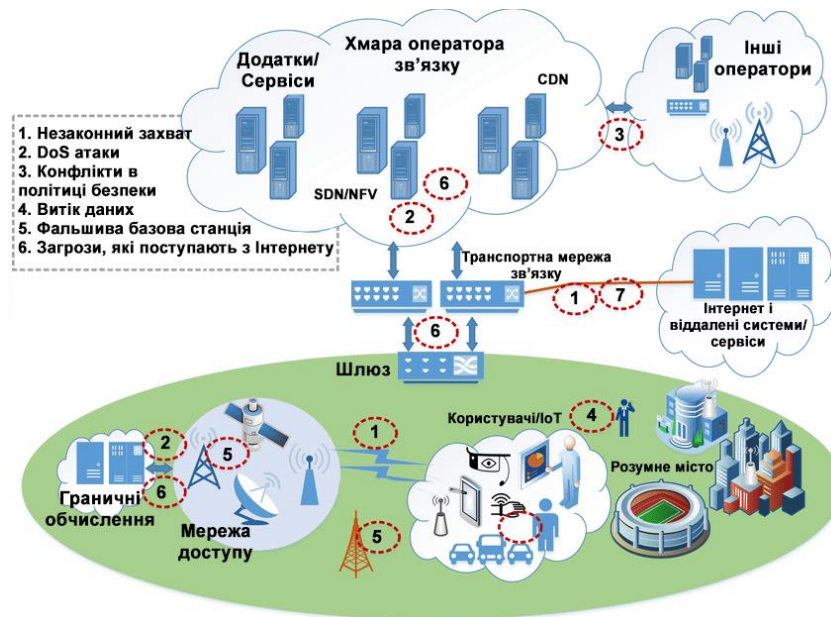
1. Незаконний захват
2. DoS атаки
3. Конфлікти в політиці безпеки
4. Витік даних
5. Фальшива базова станція
6. Загрози, які поступають з Інтернету

Додатки/ Сервіси

Хмара оператора зв'язку

CDN

SDN/NFV

6

2

3

Інші оператори

Транспортна мережа зв'язку

1

7

Інтернет і віддалені системи/ сервіси

6

Шлюз

Користувачі/IoT

4

1

2

5

6

Граничні обчислення

Мережа доступу

5

Розумне місто